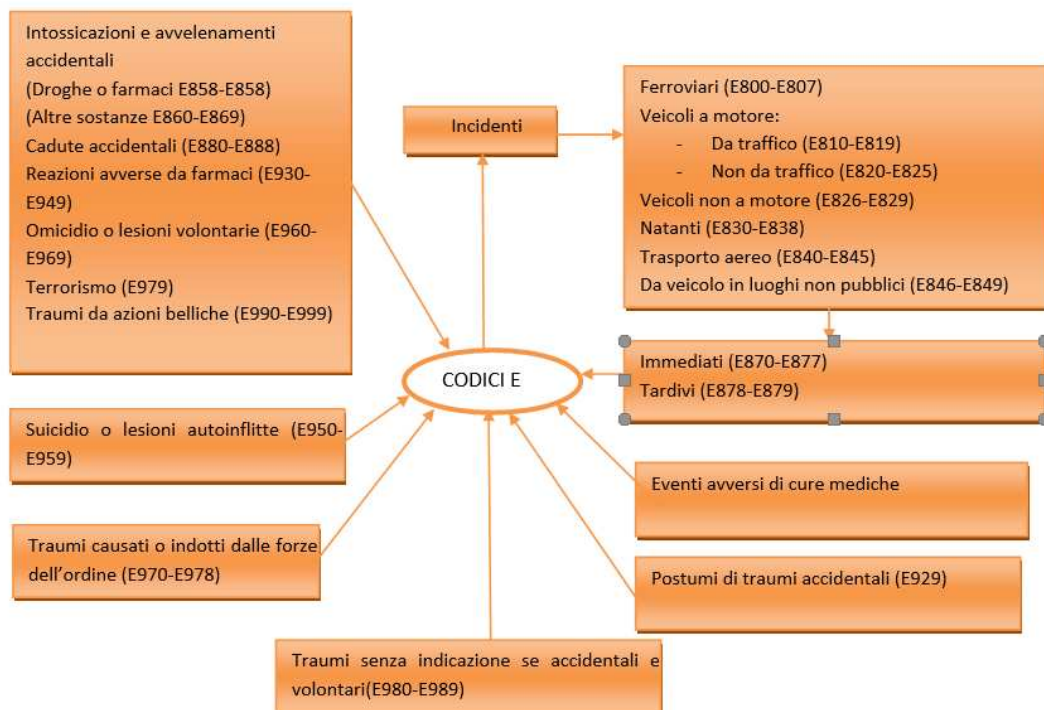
Intossicazioni e avvelenamenti accidentali
(Droghe o farmaci E858-E858)
(Altre sostanze E860-E869)
Cadute accidentali (E880-E888)
Reazioni avverse da farmaci (E930-E949)
Omicidio o lesioni volontarie (E960-E969)
Terrorismo (E979)
Traumi da azioni belliche (E990-E999)

Incidenti

Ferroviari (E800-E807)
Veicoli a motore:
- Da traffico (E810-E819)
- Non da traffico (E820-E825)
Veicoli non a motore (E826-E829)
Natanti (E830-E838)
Trasporto aereo (E840-E845)
Da veicolo in luoghi non pubblici (E846-E849)

CODICI E

Immediati (E870-E877)
Tardivi (E878-E879)

Suicidio o lesioni autoinflitte (E950-E959)

Eventi avversi di cure mediche

Traumi causati o indotti dalle forze dell'ordine (E970-E978)

Postumi di traumi accidentali (E929)

Traumi senza indicazione se accidentali e volontari(E980-E989)